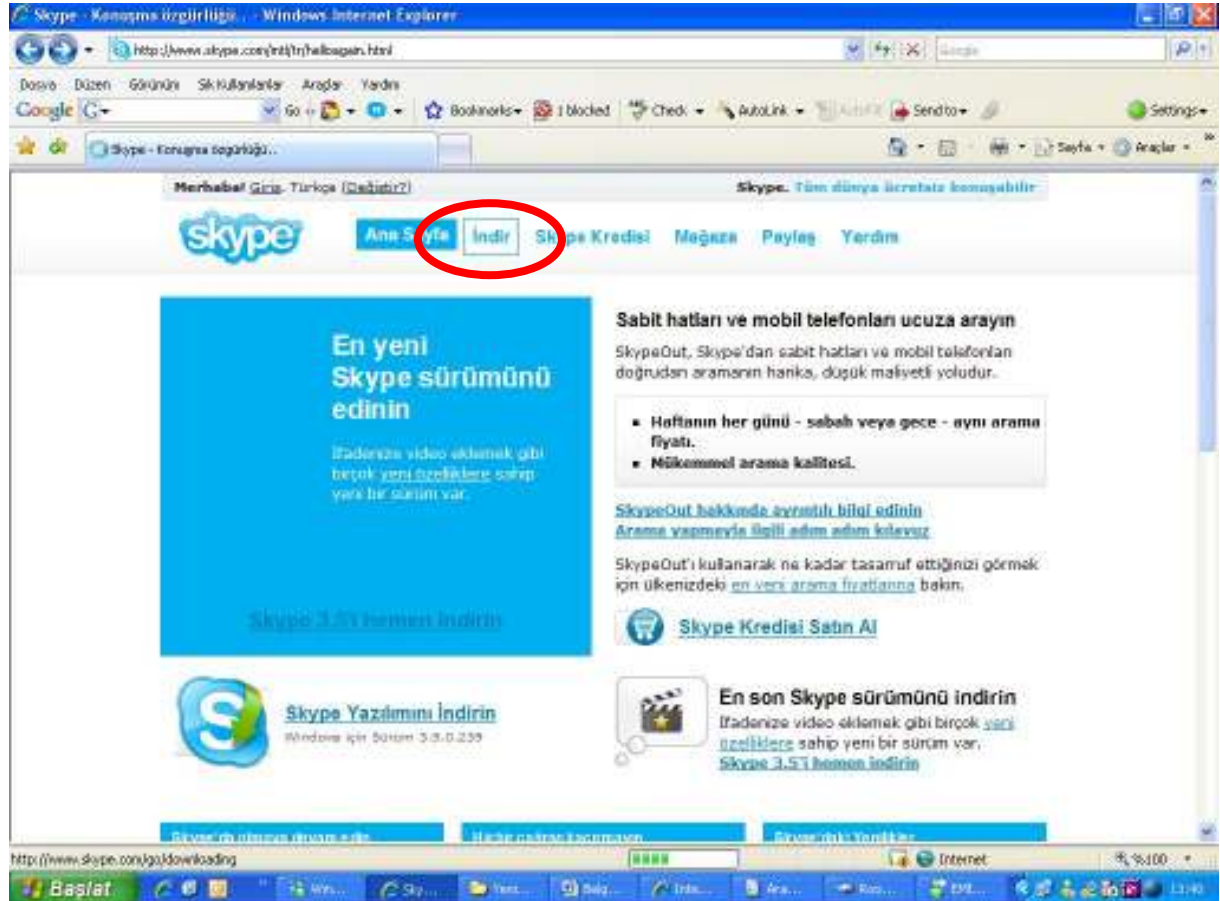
Skype - Konuşma özgürlüğü... - Windows Internet Explorer

http://www.skype.com/intl/tr/helloagain.html

Google

Dosya Düzen Görünüm Sık Kullanılanlar Araçlar Yardım

Google G- Go Bookmarks 1 blocked Check AutoLink AutoFill Send to Settings

Skype - Konuşma özgürlüğü...

Sayfa Araçlar

Merhaba! Giriş. Türkçe (Değiştir?)

Skype. Tüm dünya ücretsiz konuşabilir

skype

Ana Sayfa İndir Skype Kredisi Mağaza Paylaş Yardım

En yeni Skype sürümünü edinin

İfadenize video eklemek gibi birçok yeni özelliklere sahip yeni bir sürüm var.

Skype 3.5'i hemen indirin

Sabit hatları ve mobil telefonları ucuza arayın

SkypeOut, Skype'dan sabit hatları ve mobil telefonları doğrudan aramanın harika, düşük maliyetli yoludur.

- Haftanın her günü - sabah veya gece - aynı arama fiyatı.
- Mükemmel arama kalitesi.

SkypeOut hakkında ayrıntılı bilgi edinin
Arama yapmayla ilgili adım adım kılavuz

SkypeOut'ı kullanarak ne kadar tasarruf ettiğinizi görmek için ülkenizdeki en yeni arama fiyatlarına bakın.

Skype Kredisi Satın Al

Skype Yazılımını İndirin
Windows için Sürüm 3.5.0.239

En son Skype sürümünü indirin
İfadenize video eklemek gibi birçok yeni özelliklere sahip yeni bir sürüm var.
Skype 3.5'i hemen indirin

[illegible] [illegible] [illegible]

http://www.skype.com/go/downloading

Internet

%100

Başlat

13:40